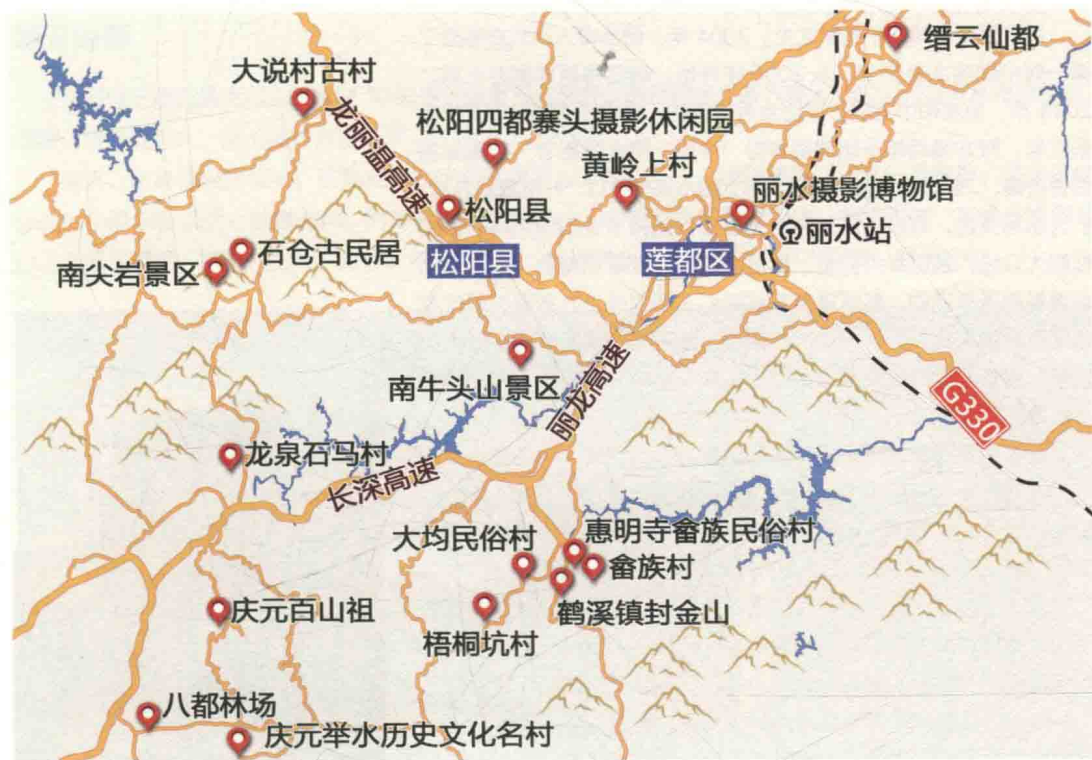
缙云仙都
大说村古村
龙丽温高速
松阳四都寨头摄影休闲园
黄岭上村
丽水摄影博物馆
松阳县
丽水站
石仓古民居
松阳县
莲都区
南尖岩景区
丽龙高速
南牛头山景区
G330
龙泉石马村
长深高速
惠明寺畲族民俗村
大均民俗村
畲族村
鹤溪镇封金山
庆元百山祖
梧桐坑村
八都林场
庆元举水历史文化名村